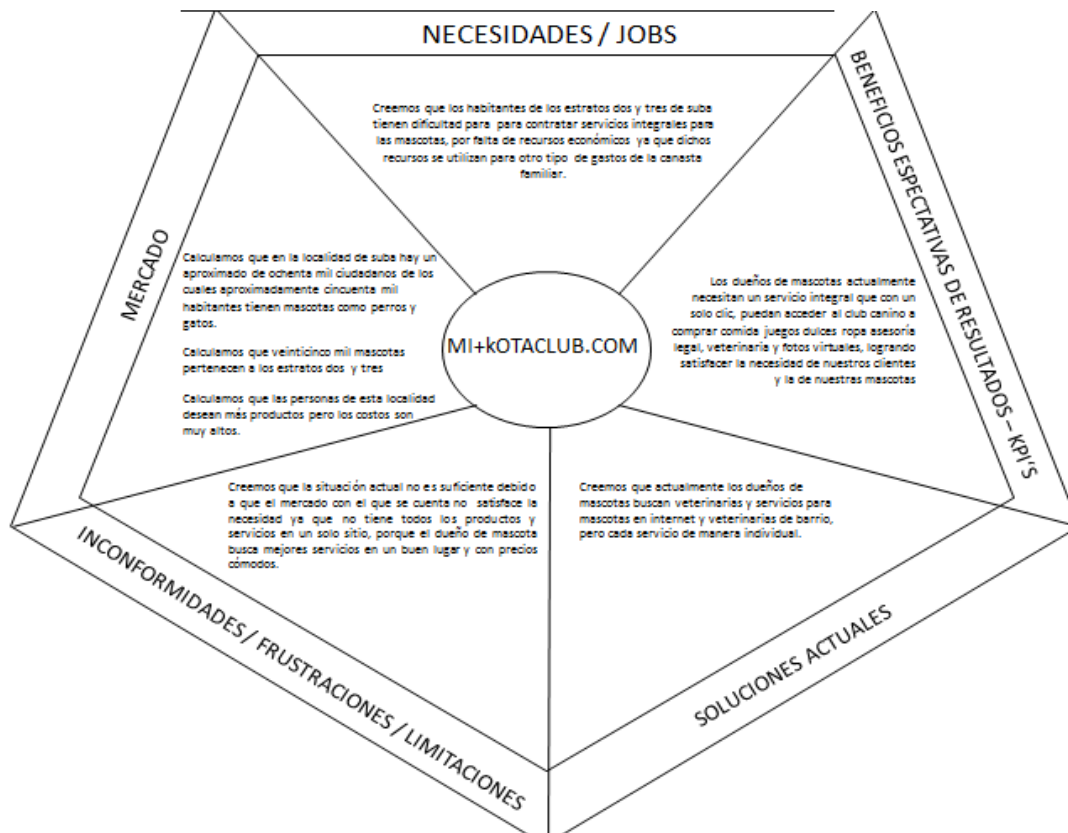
NECESIDADES / JOBS

Creemos que los habitantes de los estratos dos y tres de suba tienen dificultad para para contratar servicios integrales para las mascotas, por falta de recursos económicos ya que dichos recursos se utilizan para otro tipo de gastos de la canasta familiar.

BENEFICIOS ESPECTATIVAS DE RESULTADOS – KPI'S

Los dueños de mascotas actualmente necesitan un servicio integral que con un solo clic, puedan acceder al club canino a comprar comida juegos dulces ropa asesoría legal, veterinaria y fotos virtuales, logrando satisfacer la necesidad de nuestros clientes y la de nuestras mascotas

MERCADO

Calculamos que en la localidad de suba hay un aproximado de ochenta mil ciudadanos de los cuales aproximadamente cincuenta mil habitantes tienen mascotas como perros y gatos.

Calculamos que veinticinco mil mascotas pertenecen a los estratos dos y tres

Calculamos que las personas de esta localidad desean más productos pero los costos son muy altos.

MI+kOTACLUB.COM

Creemos que la situación actual no es suficiente debido a que el mercado con el que se cuenta no satisface la necesidad ya que no tiene todos los productos y servicios en un solo sitio, porque el dueño de mascota busca mejores servicios en un buen lugar y con precios cómodos.

Creemos que actualmente los dueños de mascotas buscan veterinarias y servicios para mascotas en internet y veterinarias de barrio, pero cada servicio de manera individual.

INCONFORMIDADES / FRUSTRACIONES / LIMITACIONES

SOLUCIONES ACTUALES